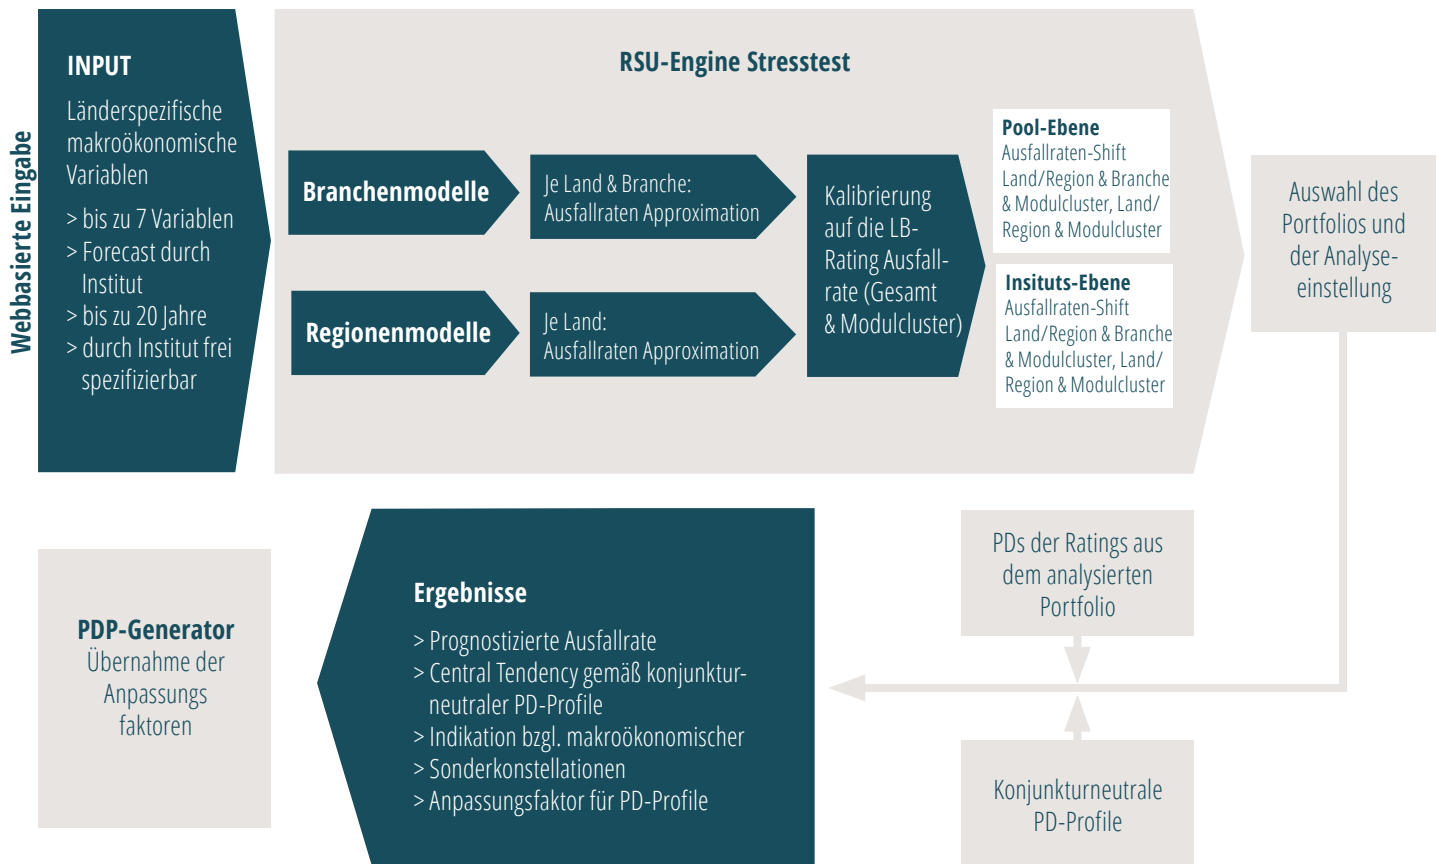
Webbasierte Eingabe

INPUT
Länderspezifische makroökonomische Variablen
> bis zu 7 Variablen
> Forecast durch Institut
> bis zu 20 Jahre
> durch Institut frei spezifizierbar

RSU-Engine Stresstest

Branchenmodelle

Je Land & Branche: Ausfallraten Approximation

Regionenmodelle

Je Land: Ausfallraten Approximation

Kalibrierung auf die LB-Rating Ausfallrate (Gesamt & Modulcluster)

Pool-Ebene
Ausfallraten-Shift Land/Region & Branche & Modulcluster, Land/ Region & Modulcluster

Insituts-Ebene
Ausfallraten-Shift Land/Region & Branche & Modulcluster, Land/ Region & Modulcluster

Auswahl des Portfolios und der Analyseeinstellung

PDs der Ratings aus dem analysierten Portfolio

Konjunkturneutrale PD-Profile

Ergebnisse
> Prognostizierte Ausfallrate
> Central Tendency gemäß konjunkturneutraler PD-Profile
> Indikation bzgl. makroökonomischer
> Sonderkonstellationen
> Anpassungsfaktor für PD-Profile

PDP-Generator
Übernahme der Anpassungs faktoren